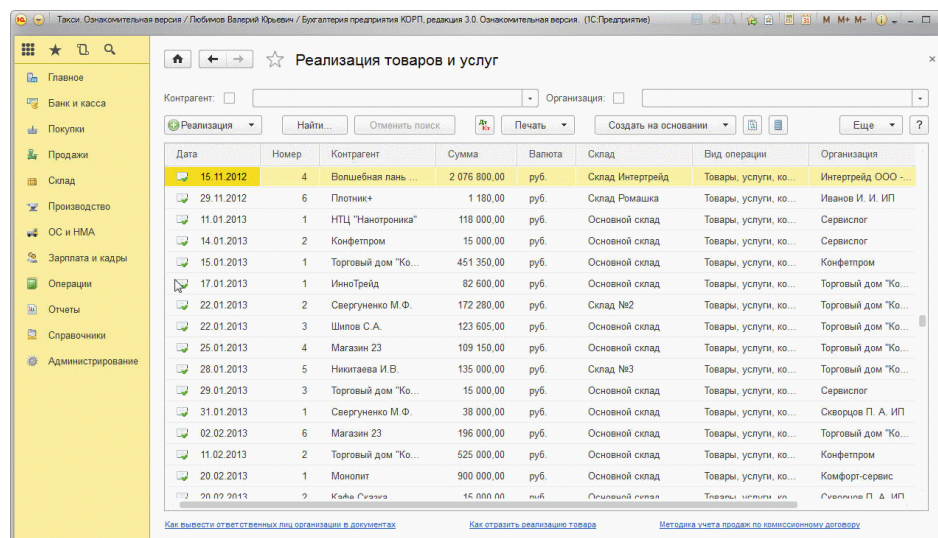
Такси. Ознакомительная версия / Любимов Валерий Юрьевич / Бухгалтерия предприятия КОРП, редакция 3.0. Ознакомительная версия. (1С:Предприятие)

M M+ M-

Главное
Банк и касса
Покупки
Продажи
Склад
Производство
ОС и НМА
Зарплата и кадры
Операции
Отчеты
Справочники
Администрирование

Реализация товаров и услуг

Контрагент: Организация:

Реализация Найти... Отменить поиск Печать Создать на основании Еще ?

| Дата | Номер | Контрагент | Сумма | Валюта | Склад | Вид операции | Организация |
|---|---|---|---|---|---|---|---|
| 15.11.2012 | 4 | Волшебная лань ... | 2 076 800,00 | руб. | Склад Интертрейд | Товары, услуги, ко... | Интертрейд ООО -... |
| 29.11.2012 | 6 | Плотник+ | 1 180,00 | руб. | Склад Ромашка | Товары, услуги, ко... | Иванов И. И. ИП |
| 11.01.2013 | 1 | НТЦ "Нанотроника" | 118 000,00 | руб. | Основной склад | Товары, услуги, ко... | Сервислог |
| 14.01.2013 | 2 | Конфетпром | 15 000,00 | руб. | Основной склад | Товары, услуги, ко... | Сервислог |
| 15.01.2013 | 1 | Торговый дом "Ко... | 451 350,00 | руб. | Основной склад | Товары, услуги, ко... | Конфетпром |
| 17.01.2013 | 1 | ИнноТрейд | 82 600,00 | руб. | Основной склад | Товары, услуги, ко... | Торговый дом "Ко... |
| 22.01.2013 | 2 | Свергуненко М.Ф. | 172 280,00 | руб. | Склад №2 | Товары, услуги, ко... | Торговый дом "Ко... |
| 22.01.2013 | 3 | Шипов С.А. | 123 605,00 | руб. | Основной склад | Товары, услуги, ко... | Торговый дом "Ко... |
| 25.01.2013 | 4 | Магазин 23 | 109 150,00 | руб. | Основной склад | Товары, услуги, ко... | Торговый дом "Ко... |
| 28.01.2013 | 5 | Никитаева И.В. | 135 000,00 | руб. | Склад №3 | Товары, услуги, ко... | Торговый дом "Ко... |
| 29.01.2013 | 3 | Торговый дом "Ко... | 15 000,00 | руб. | Основной склад | Товары, услуги, ко... | Сервислог |
| 31.01.2013 | 1 | Свергуненко М.Ф. | 38 000,00 | руб. | Основной склад | Товары, услуги, ко... | Скворцов П. А. ИП |
| 02.02.2013 | 6 | Магазин 23 | 196 000,00 | руб. | Основной склад | Товары, услуги, ко... | Торговый дом "Ко... |
| 11.02.2013 | 2 | Торговый дом "Ко... | 525 000,00 | руб. | Основной склад | Товары, услуги, ко... | Конфетпром |
| 20.02.2013 | 1 | Монолит | 900 000,00 | руб. | Основной склад | Товары, услуги, ко... | Комфорт-сервис |
| 20.02.2013 | 2 | Кафе Сказка | 15 000,00 | руб. | Основной склад | Товары, услуги, ко... | Скворцов П. А. ИП |

Как вывести ответственных лиц организации в документах   Как отразить реализацию товара   Методика учета продаж по комиссионному договору